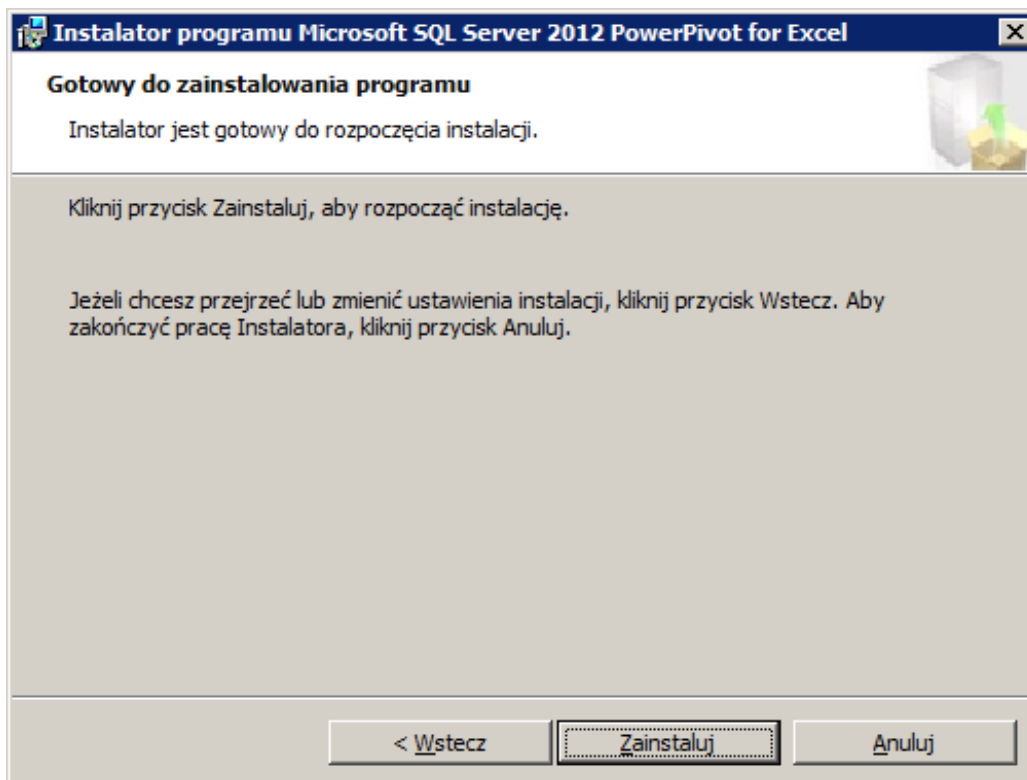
Instalator programu Microsoft SQL Server 2012 PowerPivot for Excel

Gotowy do zainstalowania programu

Instalator jest gotowy do rozpoczęcia instalacji.

Kliknij przycisk Zainstaluj, aby rozpocząć instalację.

Jeżeli chcesz przejrzeć lub zmienić ustawienia instalacji, kliknij przycisk Wstecz. Aby zakończyć pracę Instalatora, kliknij przycisk Anuluj.

< Wstecz

Zainstaluj

Anuluj